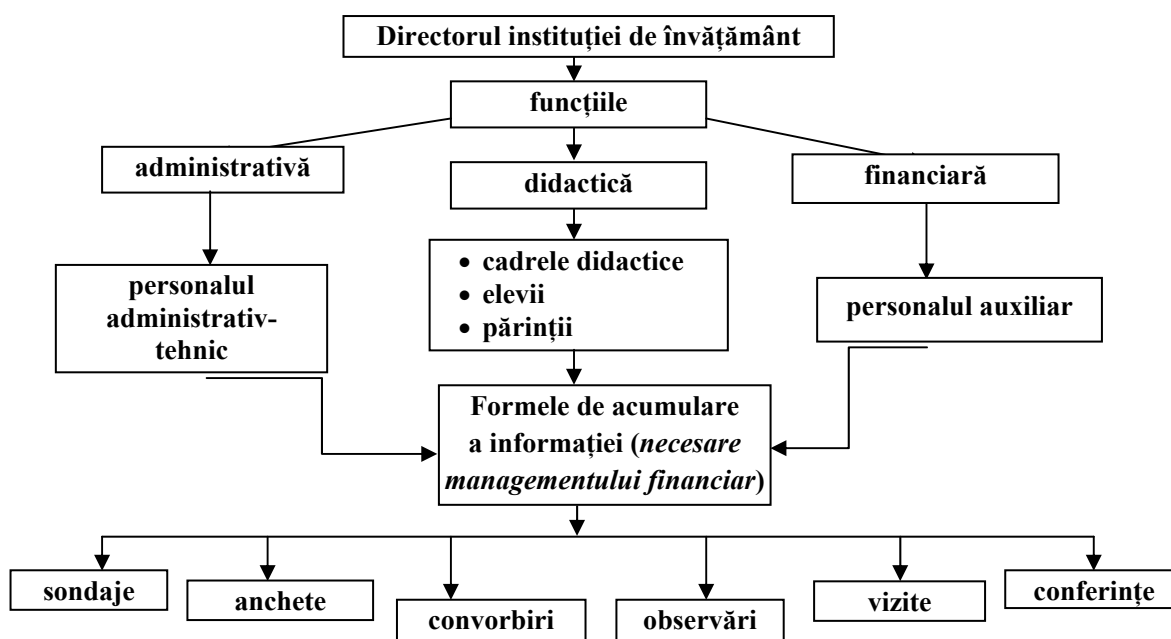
Directorul instituției de învățământ

funcțiile

administrativă

didactică

financiară

personalul administrativ-tehnic

• cadrele didactice
• elevii
• părinții

personalul auxiliar

Formele de acumulare a informației (*necesare managementului financiar*)

sondaje

anchete

convorbiri

observări

vizite

conferințe